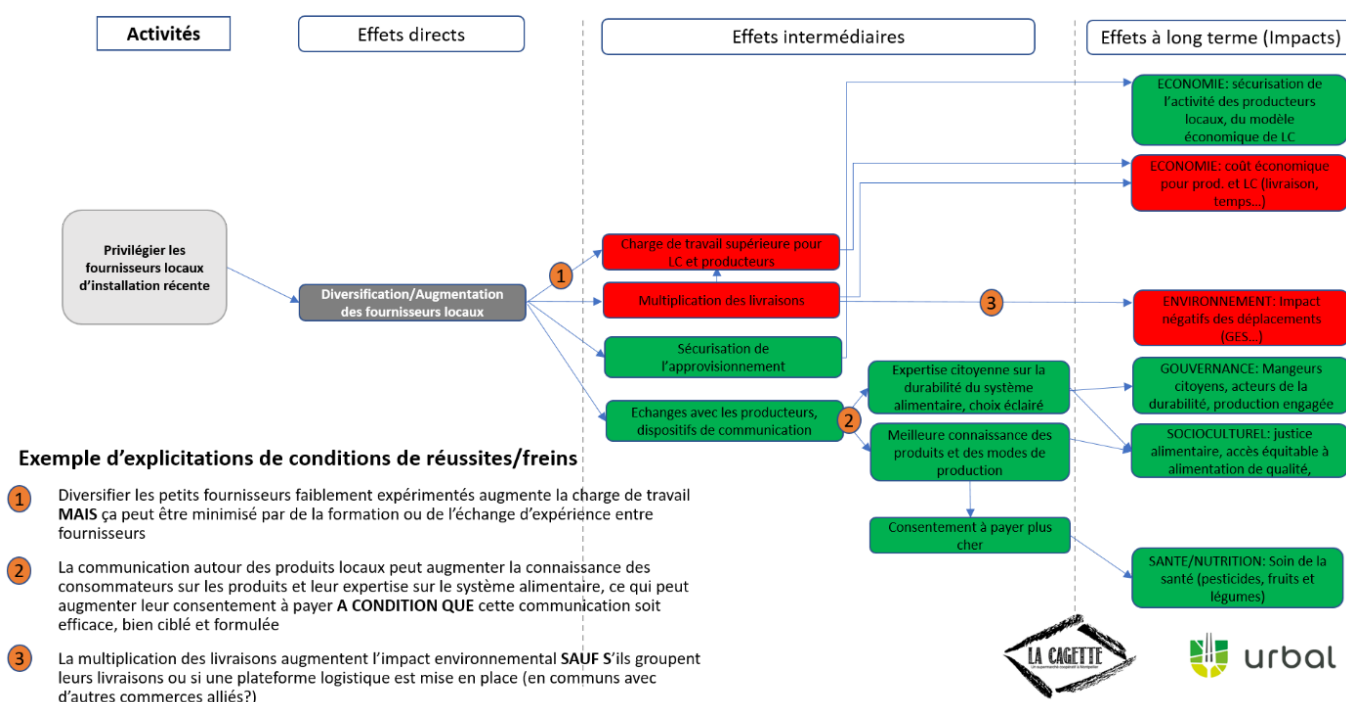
Activités

Effets directs

Effets intermédiaires

Effets à long terme (Impacts)

ECONOMIE: sécurisation de l'activité des producteurs locaux, du modèle économique de LC

ECONOMIE: coût économique pour prod. et LC (livraison, temps...)

Privilégier les fournisseurs locaux d'installation récente

Diversification/Augmentation des fournisseurs locaux

1

Charge de travail supérieure pour LC et producteurs

Multiplication des livraisons

3

ENVIRONNEMENT: impact négatifs des déplacements (GES...)

Sécurisation de l'approvisionnement

Expertise citoyenne sur la durabilité du système alimentaire, choix éclairé

GOUVERNANCE: Mangeurs citoyens, acteurs de la durabilité, production engagée

Echanges avec les producteurs, dispositifs de communication

2

Meilleure connaissance des produits et des modes de production

SOCIOCULTUREL: justice alimentaire, accès équitable à alimentation de qualité,

Consentement à payer plus cher

SANTE/NUTRITION: Soin de la santé (pesticides, fruits et légumes)

Exemple d'explicitations de conditions de réussites/freins

1 Diversifier les petits fournisseurs faiblement expérimentés augmente la charge de travail MAIS ça peut être minimisé par de la formation ou de l'échange d'expérience entre fournisseurs

2 La communication autour des produits locaux peut augmenter la connaissance des consommateurs sur les produits et leur expertise sur le système alimentaire, ce qui peut augmenter leur consentement à payer A CONDITION QUE cette communication soit efficace, bien ciblé et formulée

3 La multiplication des livraisons augmentent l'impact environnemental SAUF S'ils groupent leurs livraisons ou si une plateforme logistique est mise en place (en communs avec d'autres commerces alliés?)

LA CAGETTE

urbal